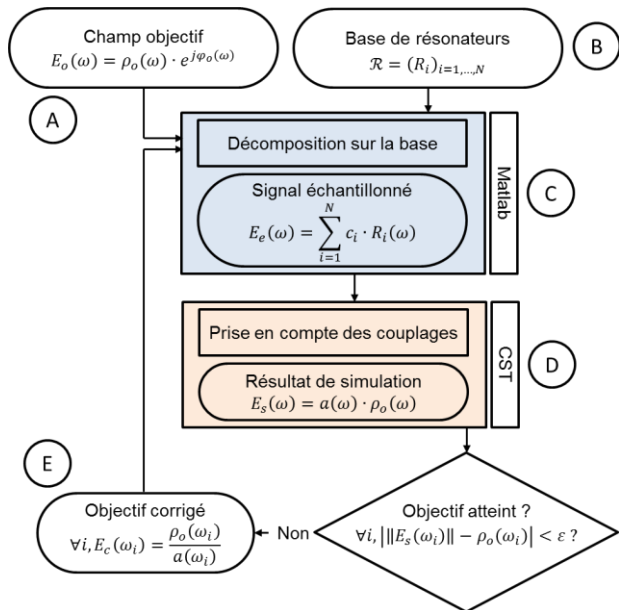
Champ objectif
$E_o(\omega) = \rho_o(\omega) \cdot e^{j\varphi_o(\omega)}$

Base de résonateurs
$\mathcal{R} = (R_i)_{i=1,\dots,N}$

B

A

Décomposition sur la base

Signal échantillonné
$E_e(\omega) = \sum_{i=1}^{N} c_i \cdot R_i(\omega)$

Matlab

C

Prise en compte des couplages

Résultat de simulation
$E_s(\omega) = a(\omega) \cdot \rho_o(\omega)$

CST

D

E

Objectif corrigé
$\forall i, E_c(\omega_i) = \frac{\rho_o(\omega_i)}{a(\omega_i)}$

Non

Objectif atteint ?
$\forall i, \left| \|E_s(\omega_i)\| - \rho_o(\omega_i) \right| < \varepsilon$ ?